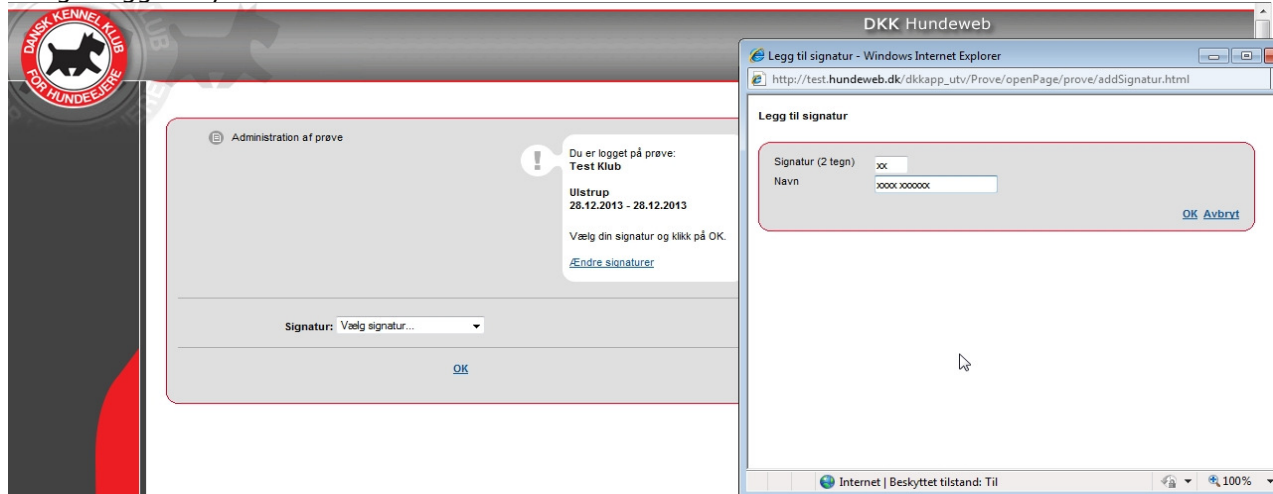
DANSK KENNEL KLUB FOR HUNDEEJERE

DKK Hundeweb

Administration af prøve

Du er logget på prøve:
Test Klub

Ulstrup
28.12.2013 - 28.12.2013

Vælg din signatur og klikk på OK.

Ændre signaturer

Signatur: Vælg signatur...

OK

Legg til signatur - Windows Internet Explorer

http://test.hundeweb.dk/dkkapp_utv/Prove/openPage/prove/addSignatur.html

Legg til signatur

Signatur (2 tegn) xx
Navn xxxx xxxxxx

OK Avbryt

Internet | Beskyttet tilstand: Til

100%